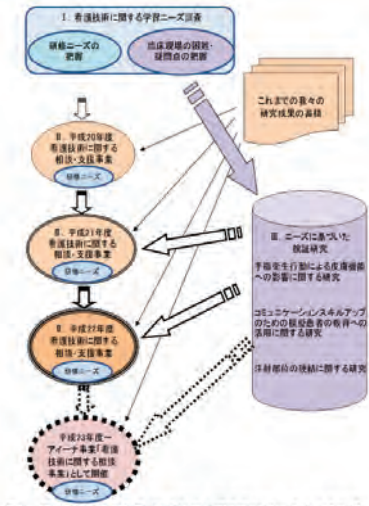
Ⅰ．看護技術に関する学習ニーズ調査

研修ニーズの把握

臨床現場の困難・疑問点の把握

これまでの我々の研究成果の蓄積

Ⅱ．平成20年度看護技術に関する相談・支援事業

研修ニーズ

Ⅱ．平成21年度看護技術に関する相談・支援事業

研修ニーズ

Ⅱ．平成22年度看護技術に関する相談・支援事業

研修ニーズ

平成23年度ーアイーナ事業「看護技術に関する相談事業」として開催

研修ニーズ

Ⅲ．ニーズに基づいた検証研究

手指衛生行動による皮膚損傷への影響に関する研究

コミュニケーションスキルアップのための模擬患者の看護への活用に関する研究

注射部位の皮膚に関する研究